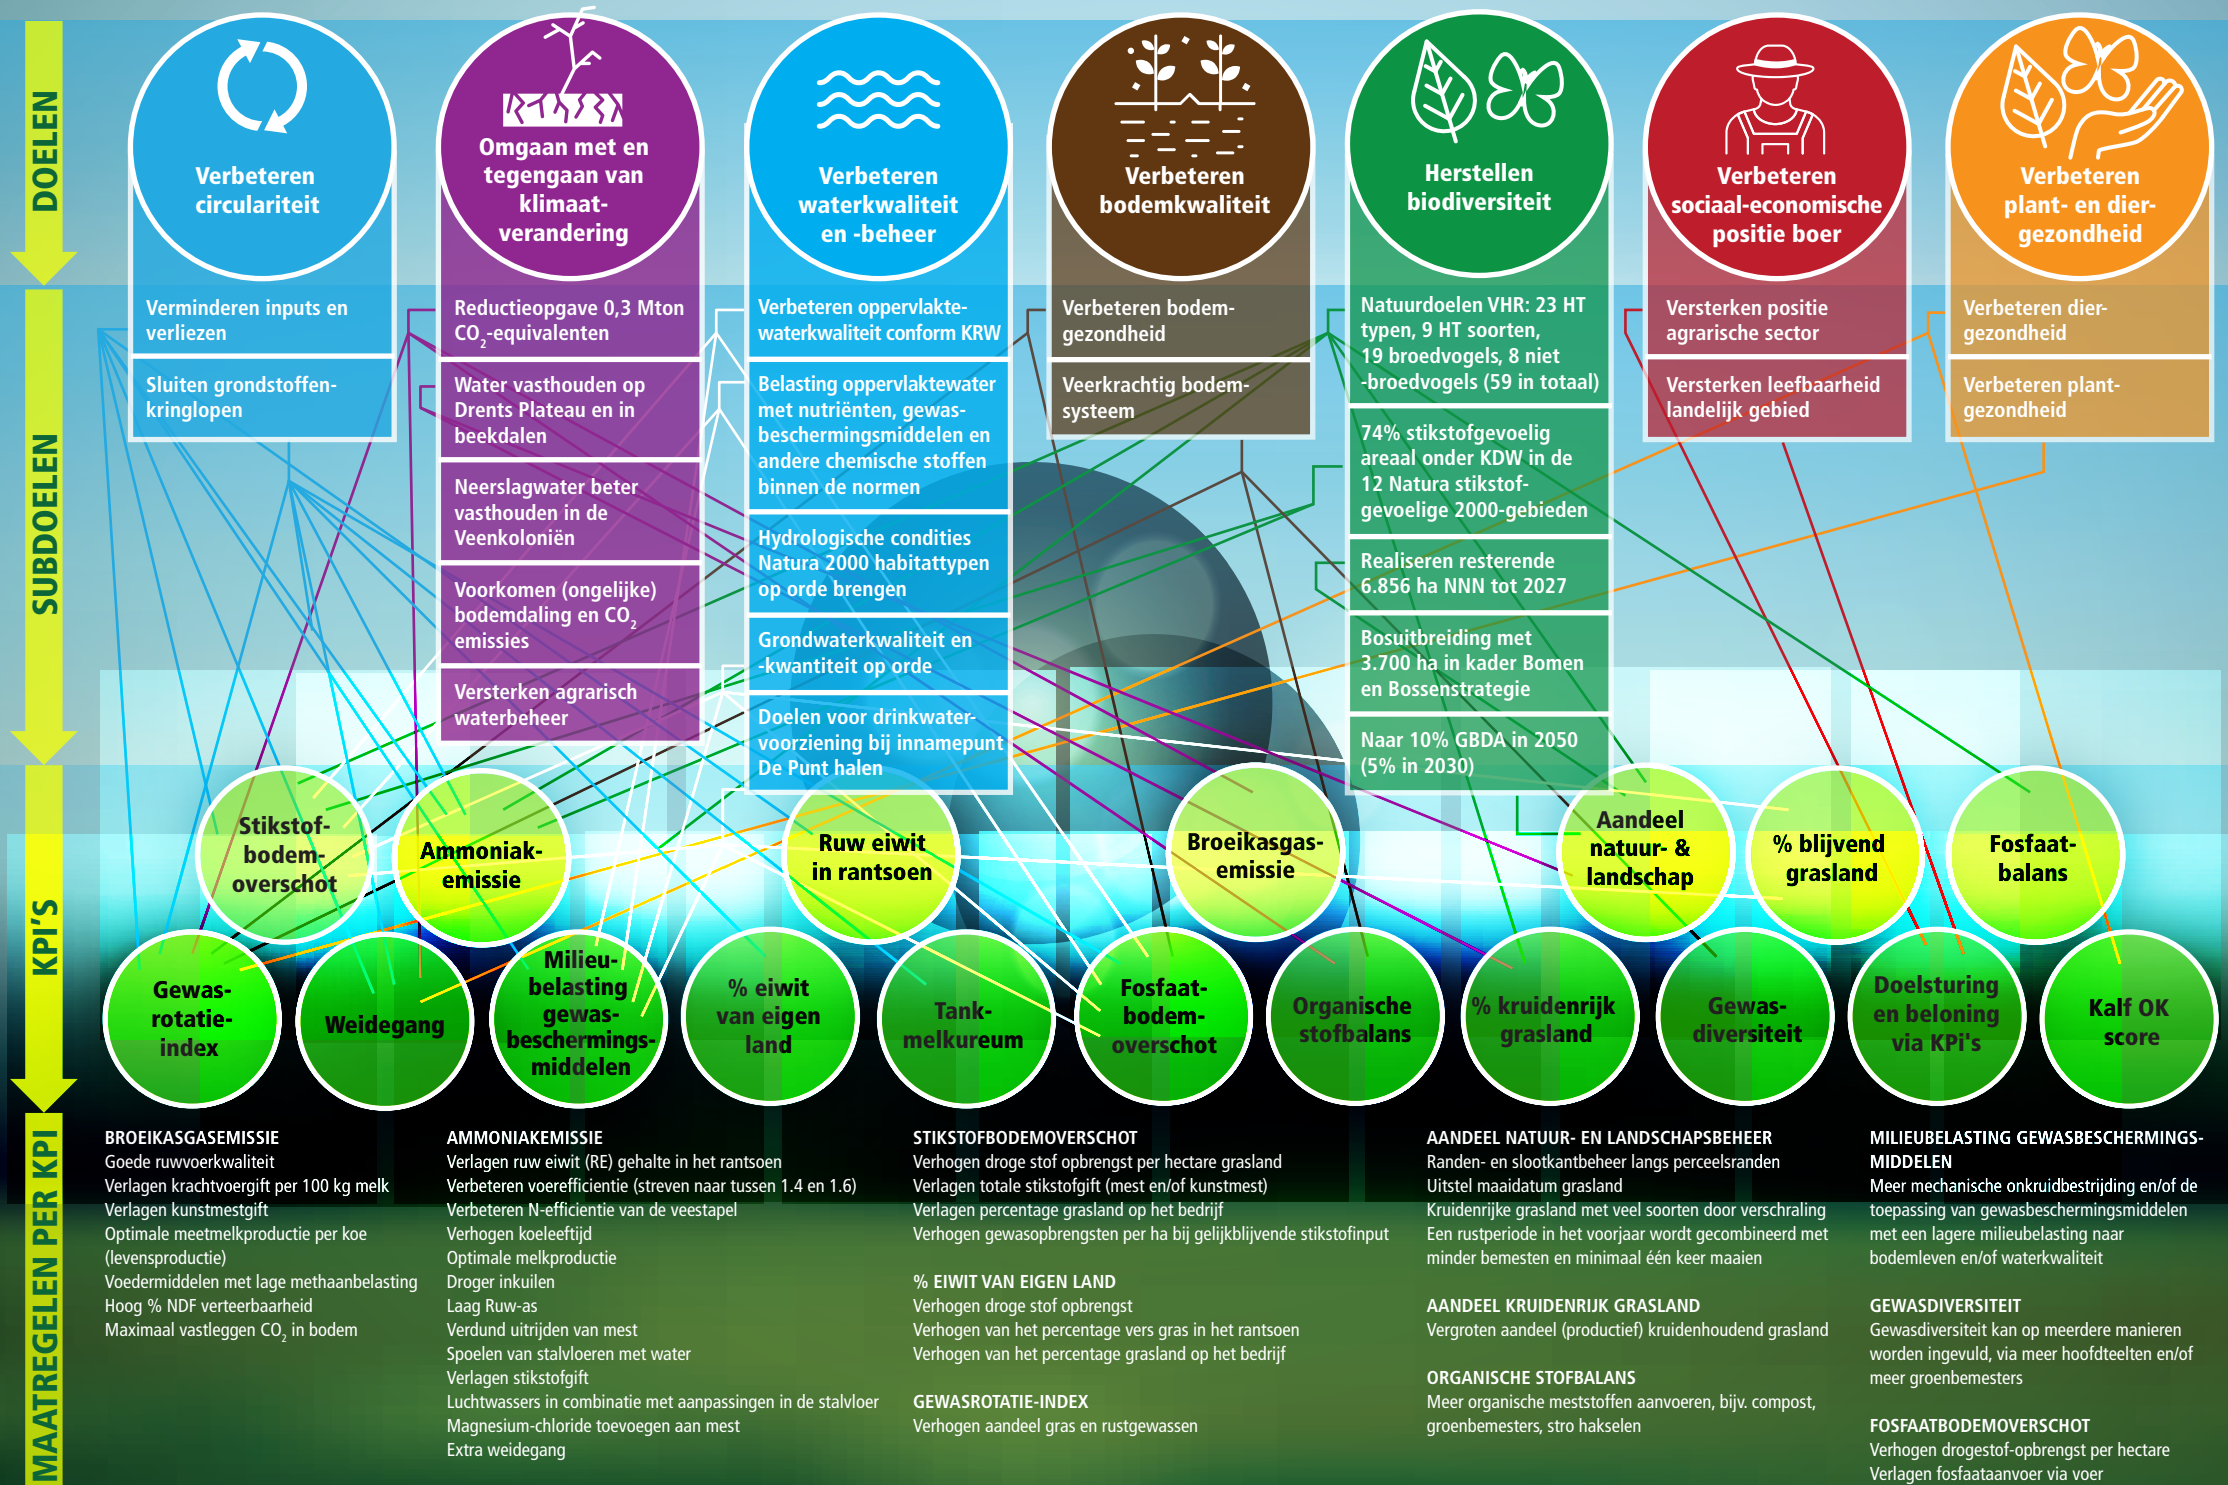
DOELEN

Verbeteren circulariteit

Omgaan met en tegengaan van klimaatverandering

Verbeteren waterkwaliteit en -beheer

Verbeteren bodemkwaliteit

Herstellen biodiversiteit

Verbeteren sociaal-economische positie boer

Verbeteren plant- en diergezondheid

SUBDOELEN

Verminderen inputs en verliezen

Sluiten grondstoffenkringlopen

Reductieopgave 0,3 Mton $CO_2$-equivalenten

Water vasthouden op Drents Plateau en in beekdalen

Neerslagwater beter vasthouden in de Veenkoloniën

Voorkomen (ongelijke) bodemdaling en $CO_2$ emissies

Versterken agrarisch waterbeheer

Verbeteren oppervlaktewaterkwaliteit conform KRW

Belasting oppervlaktewater met nutriënten, gewasbeschermingsmiddelen en andere chemische stoffen binnen de normen

Hydrologische condities Natura 2000 habitattypen op orde brengen

Grondwaterkwaliteit en -kwantiteit op orde

Doelen voor drinkwatervoorziening bij innamepunt De Punt halen

Verbeteren bodemgezondheid

Veerkrachtig bodemsysteem

Natuurdoelen VHR: 23 HT typen, 9 HT soorten, 19 broedvogels, 8 niet -broedvogels (59 in totaal)

74% stikstofgevoelig areaal onder KDW in de 12 Natura stikstofgevoelige 2000-gebieden

Realiseren resterende 6.856 ha NNN tot 2027

Bosuitbreiding met 3.700 ha in kader Bomen en Bossenstrategie

Naar 10% GBDA in 2050 (5% in 2030)

Versterken positie agrarische sector

Versterken leefbaarheid landelijk gebied

Verbeteren diergezondheid

Verbeteren plantgezondheid

KPI'S

Stikstofbodemoverschot

Ammoniakemissie

Ruw eiwit in rantsoen

Broeikasgasemissie

Aandeel natuur- & landschap

% blijvend grasland

Fosfaatbalans

Gewasrotatie-index

Weidegang

Milieubelasting gewasbeschermingsmiddelen

% eiwit van eigen land

Tankmelkureum

Fosfaatbodemoverschot

Organische stofbalans

% kruidenrijk grasland

Gewasdiversiteit

Doelsturing en beloning via KPi's

Kalf OK score

MAATREGELEN PER KPI

BROEIKASGASEMISSIE
Goede ruwvoerkwaliteit
Verlagen krachtvoergift per 100 kg melk
Verlagen kunstmestgift
Optimale meetmelkproductie per koe (levensproductie)
Voedermiddelen met lage methaanbelasting
Hoog % NDF verteerbaarheid
Maximaal vastleggen $CO_2$ in bodem

AMMONIAKEMISSIE
Verlagen ruw eiwit (RE) gehalte in het rantsoen
Verbeteren voerefficientie (streven naar tussen 1.4 en 1.6)
Verbeteren N-efficientie van de veestapel
Verhogen koeleeftijd
Optimale melkproductie
Droger inkuilen
Laag Ruw-as
Verdund uitrijden van mest
Spoelen van stalvloeren met water
Verlagen stikstofgift
Luchtwassers in combinatie met aanpassingen in de stalvloer
Magnesium-chloride toevoegen aan mest
Extra weidegang

STIKSTOFBODEMOVERSCHOT
Verhogen droge stof opbrengst per hectare grasland
Verlagen totale stikstofgift (mest en/of kunstmest)
Verlagen percentage grasland op het bedrijf
Verhogen gewasopbrengsten per ha bij gelijkblijvende stikstofinput

% EIWIT VAN EIGEN LAND
Verhogen droge stof opbrengst
Verhogen van het percentage vers gras in het rantsoen
Verhogen van het percentage grasland op het bedrijf

GEWASROTATIE-INDEX
Verhogen aandeel gras en rustgewassen

AANDEEL NATUUR- EN LANDSCHAPSBEHEER
Randen- en slootkantbeheer langs perceelsranden
Uitstel maaidatum grasland
Kruidenrijke grasland met veel soorten door verschraling
Een rustperiode in het voorjaar wordt gecombineerd met minder bemesten en minimaal één keer maaien

AANDEEL KRUIDENRIJK GRASLAND
Vergroten aandeel (productief) kruidenhoudend grasland

ORGANISCHE STOFBALANS
Meer organische meststoffen aanvoeren, bijv. compost, groenbemesters, stro hakselen

MILIEUBELASTING GEWASBESCHERMINGSMIDDELEN
Meer mechanische onkruidbestrijding en/of de toepassing van gewasbeschermingsmiddelen met een lagere milieubelasting naar bodemleven en/of waterkwaliteit

GEWASDIVERSITEIT
Gewasdiversiteit kan op meerdere manieren worden ingevuld, via meer hoofdteelten en/of meer groenbemesters

FOSFAATBODEMOVERSCHOT
Verhogen drogestof-opbrengst per hectare
Verlagen fosfaataanvoer via voer